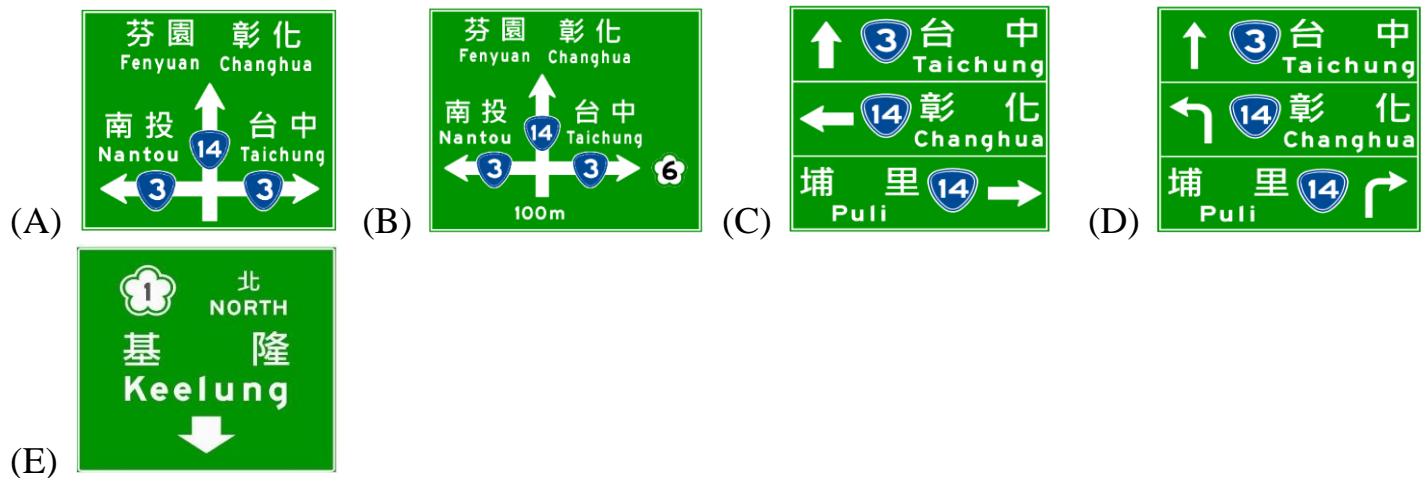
芬園 彰化
Fenyuan Changhua
南投 台中
Nantou 14 Taichung
3 3
(A)

芬園 彰化
Fenyuan Changhua
南投 台中
Nantou 14 Taichung
3 3 6
100m
(B)

3 台 中
Taichung
14 彰 化
Changhua
埔 里 14
Puli
(C)

3 台 中
Taichung
14 彰 化
Changhua
埔 里 14
Puli
(D)

1 北
NORTH
基 隆
Keelung
(E)